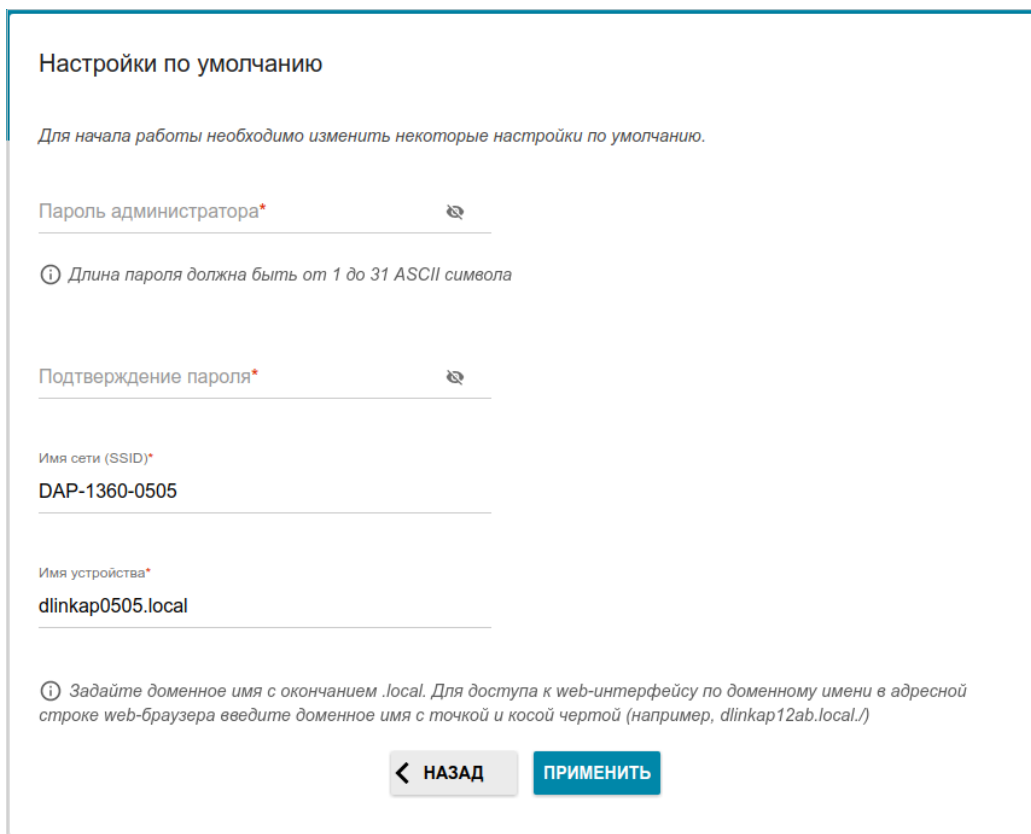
Настройки по умолчанию

Для начала работы необходимо изменить некоторые настройки по умолчанию.

Пароль администратора*

ⓘ Длина пароля должна быть от 1 до 31 ASCII символа

Подтверждение пароля*

Имя сети (SSID)*
DAP-1360-0505

Имя устройства*
dlinkap0505.local

ⓘ Задайте доменное имя с окончанием .local. Для доступа к web-интерфейсу по доменному имени в адресной строке web-браузера введите доменное имя с точкой и косой чертой (например, dlinkap12ab.local./)

НАЗАД ПРИМЕНИТЬ